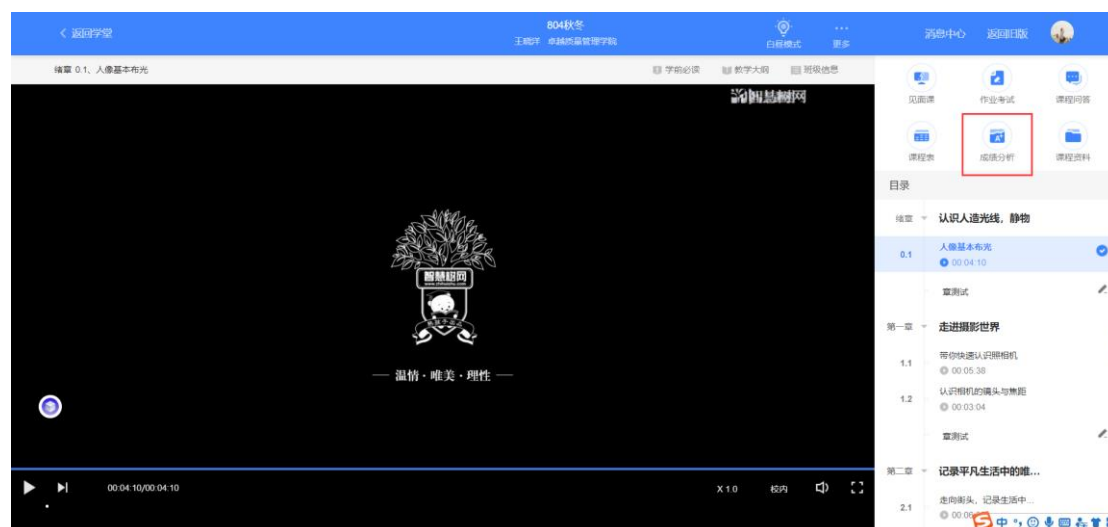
< 返回学堂

804秋冬
王晓洋 卓越质量管理学院

白板模式 更多

消息中心 返回旧版

绪章 0.1、人像基本布光

学前必读 教学大纲 班级信息

智慧树网

智慧树网
www.zhihuishu.com

— 温情 · 唯美 · 理性 —

00:04:10/00:04:10

X1.0 校内

见面课 作业考试 课程问答

课程表 成绩分析 课程资料

目录

绪章 认识人造光线，静物

0.1 人像基本布光 00:04:10

章测试

第一章 走进摄影世界

1.1 带你快速认识照相机 00:05:38

1.2 认识相机的镜头与焦距 00:03:04

章测试

第二章 记录平凡生活中的唯...

2.1 走向街头，记录生活中... 00:06

中